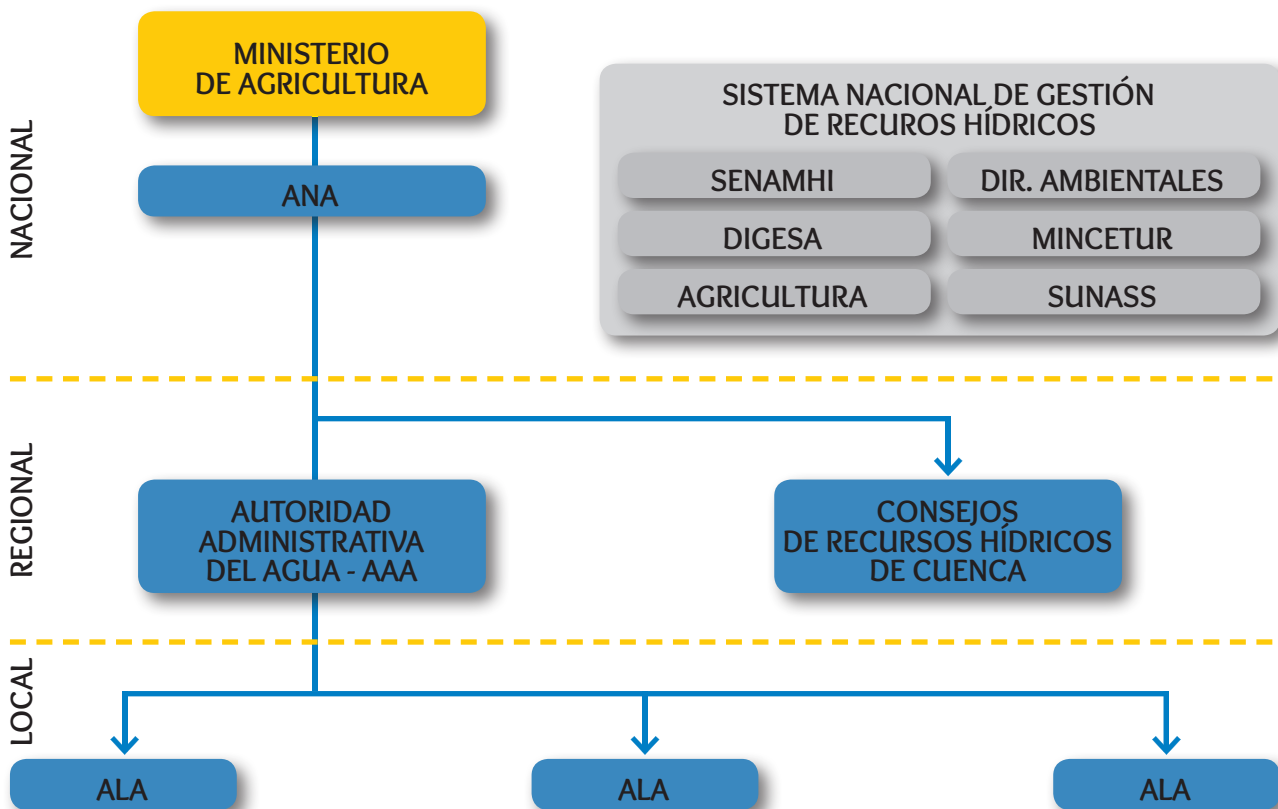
NACIONAL

MINISTERIO DE AGRICULTURA

ANA

SISTEMA NACIONAL DE GESTIÓN DE RECURSOS HÍDRICOS

SENAMHI

DIR. AMBIENTALES

DIGESA

MINCETUR

AGRICULTURA

SUNASS

REGIONAL

AUTORIDAD ADMINISTRATIVA DEL AGUA - AAA

CONSEJOS DE RECURSOS HÍDRICOS DE CUENCA

LOCAL

ALA

ALA

ALA